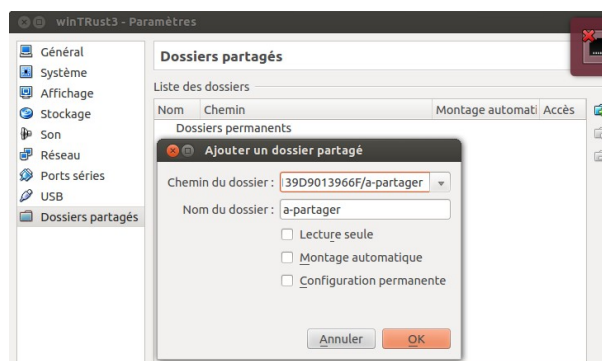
winTRust3 - Paramètres

Général
Système
Affichage
Stockage
Son
Réseau
Ports séries
USB
Dossiers partagés

Dossiers partagés

Liste des dossiers

| Nom | Chemin | Montage automati | Accès |
|---|---|---|---|
| Dossiers permanents | | | |

Ajouter un dossier partagé

Chemin du dossier : 39D9013966F/a-partager

Nom du dossier : a-partager

Lecture seule
Montage automatique
Configuration permanente

Annuler
OK